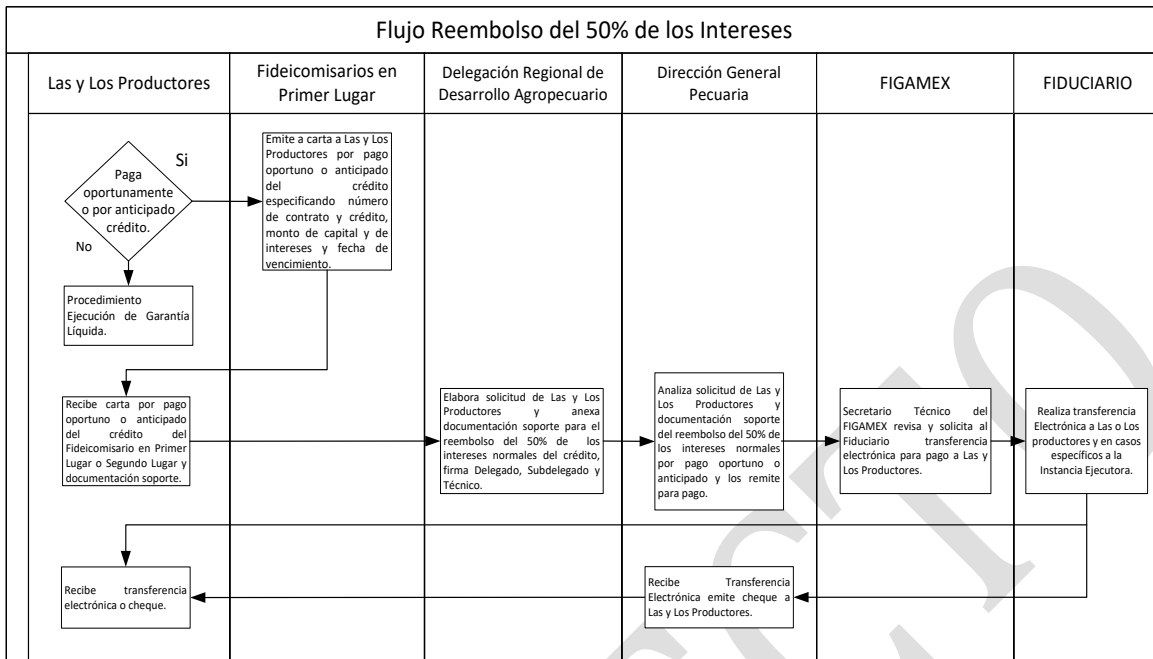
Flujo Reembolso del 50% de los Intereses

Las y Los Productores

Fideicomisarios en Primer Lugar

Delegación Regional de Desarrollo Agropecuario

Dirección General Pecuaria

FIGAMEX

FIDUCIARIO

Paga oportunamente o por anticipado crédito.

Si

No

Emite a carta a Las y Los Productores por pago oportuno o anticipado del crédito especificando número de contrato y crédito, monto de capital y de intereses y fecha de vencimiento.

Procedimiento Ejecución de Garantía Líquida.

Recibe carta por pago oportuno o anticipado del crédito del Fideicomisario en Primer Lugar o Segundo Lugar y documentación soporte.

Elabora solicitud de Las y Los Productores y anexa documentación soporte para el reembolso del 50% de los intereses normales del crédito, firma Delegado, Subdelegado y Técnico.

Analiza solicitud de Las y Los Productores y documentación soporte del reembolso del 50% de los intereses normales por pago oportuno o anticipado y los remite para pago.

Secretario Técnico del FIGAMEX revisa y solicita al Fiduciario transferencia electrónica para pago a Las y Los Productores.

Realiza transferencia Electrónica a Las o Los productores y en casos específicos a la Instancia Ejecutora.

Recibe transferencia electrónica o cheque.

Recibe Transferencia Electrónica emite cheque a Las y Los Productores.